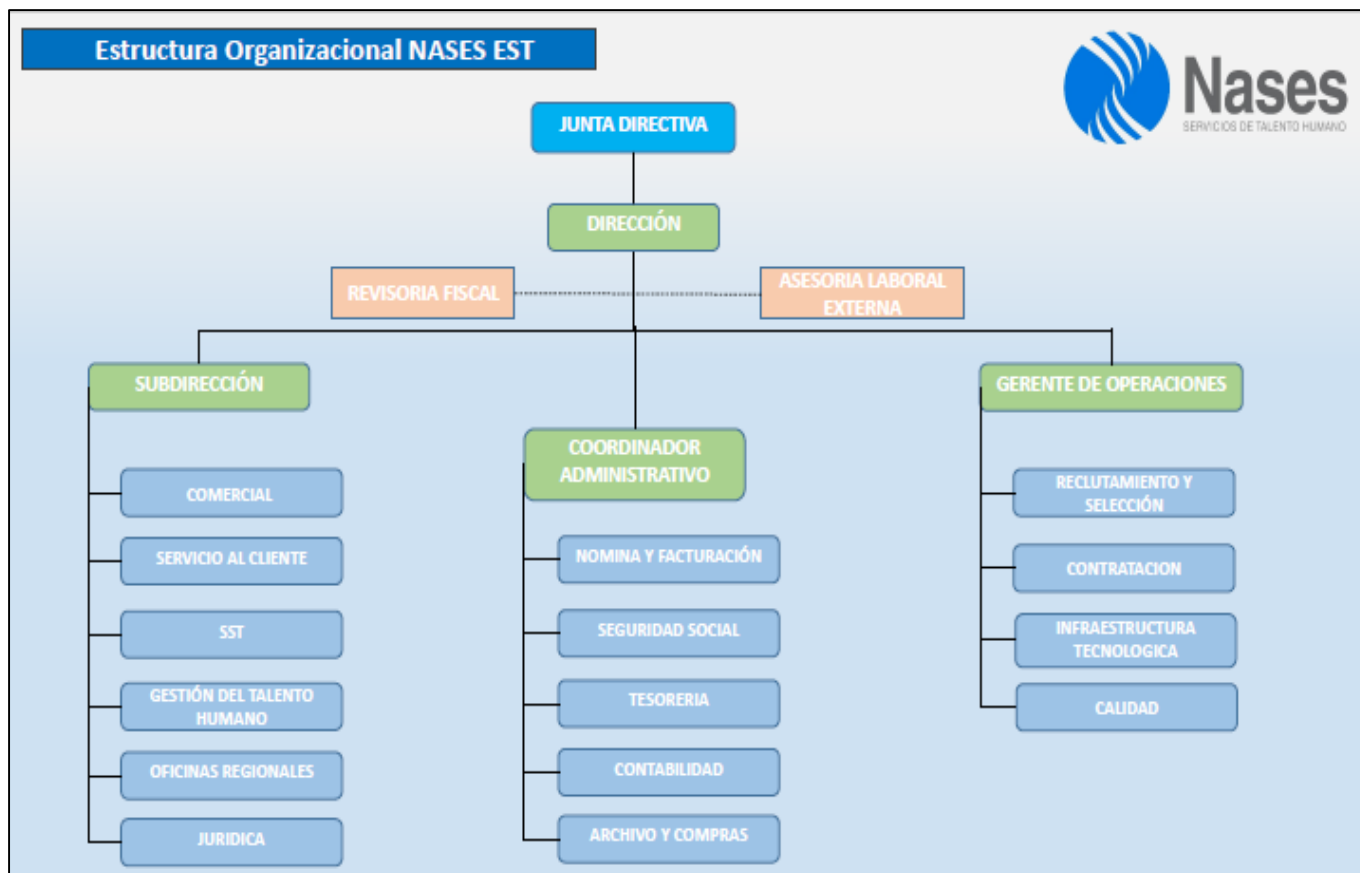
Estructura Organizacional NASES EST

Nases
SERVICIOS DE TALENTO HUMANO

JUNTA DIRECTIVA

DIRECCIÓN

REVISORIA FISCAL

ASESORIA LABORAL EXTERNA

SUBDIRECCIÓN

COMERCIAL

SERVICIO AL CLIENTE

SST

GESTIÓN DEL TALENTO HUMANO

OFICINAS REGIONALES

JURIDICA

COORDINADOR ADMINISTRATIVO

NOMINA Y FACTURACIÓN

SEGURIDAD SOCIAL

TESORERIA

CONTABILIDAD

ARCHIVO Y COMPRAS

GERENTE DE OPERACIONES

RECLUTAMIENTO Y SELECCIÓN

CONTRATACION

INFRAESTRUCTURA TECNOLOGICA

CALIDAD